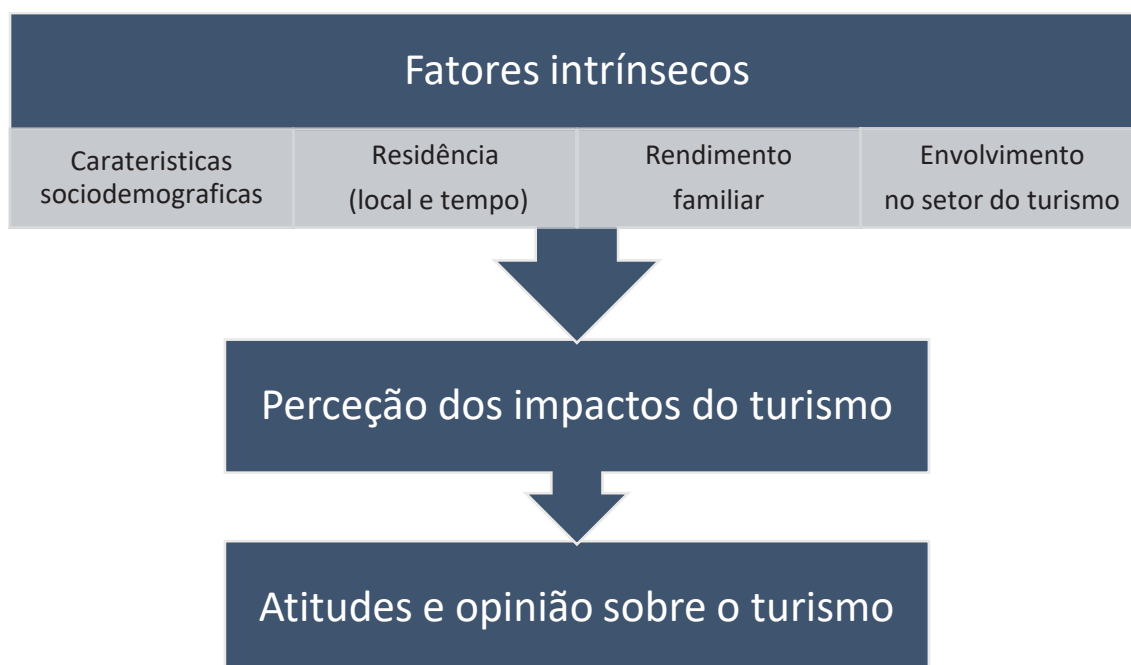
Fatores intrínsecos

Carateristicas sociodemograficas

Residência (local e tempo)

Rendimento familiar

Envolvimento no setor do turismo

Perceção dos impactos do turismo

Atitudes e opinião sobre o turismo